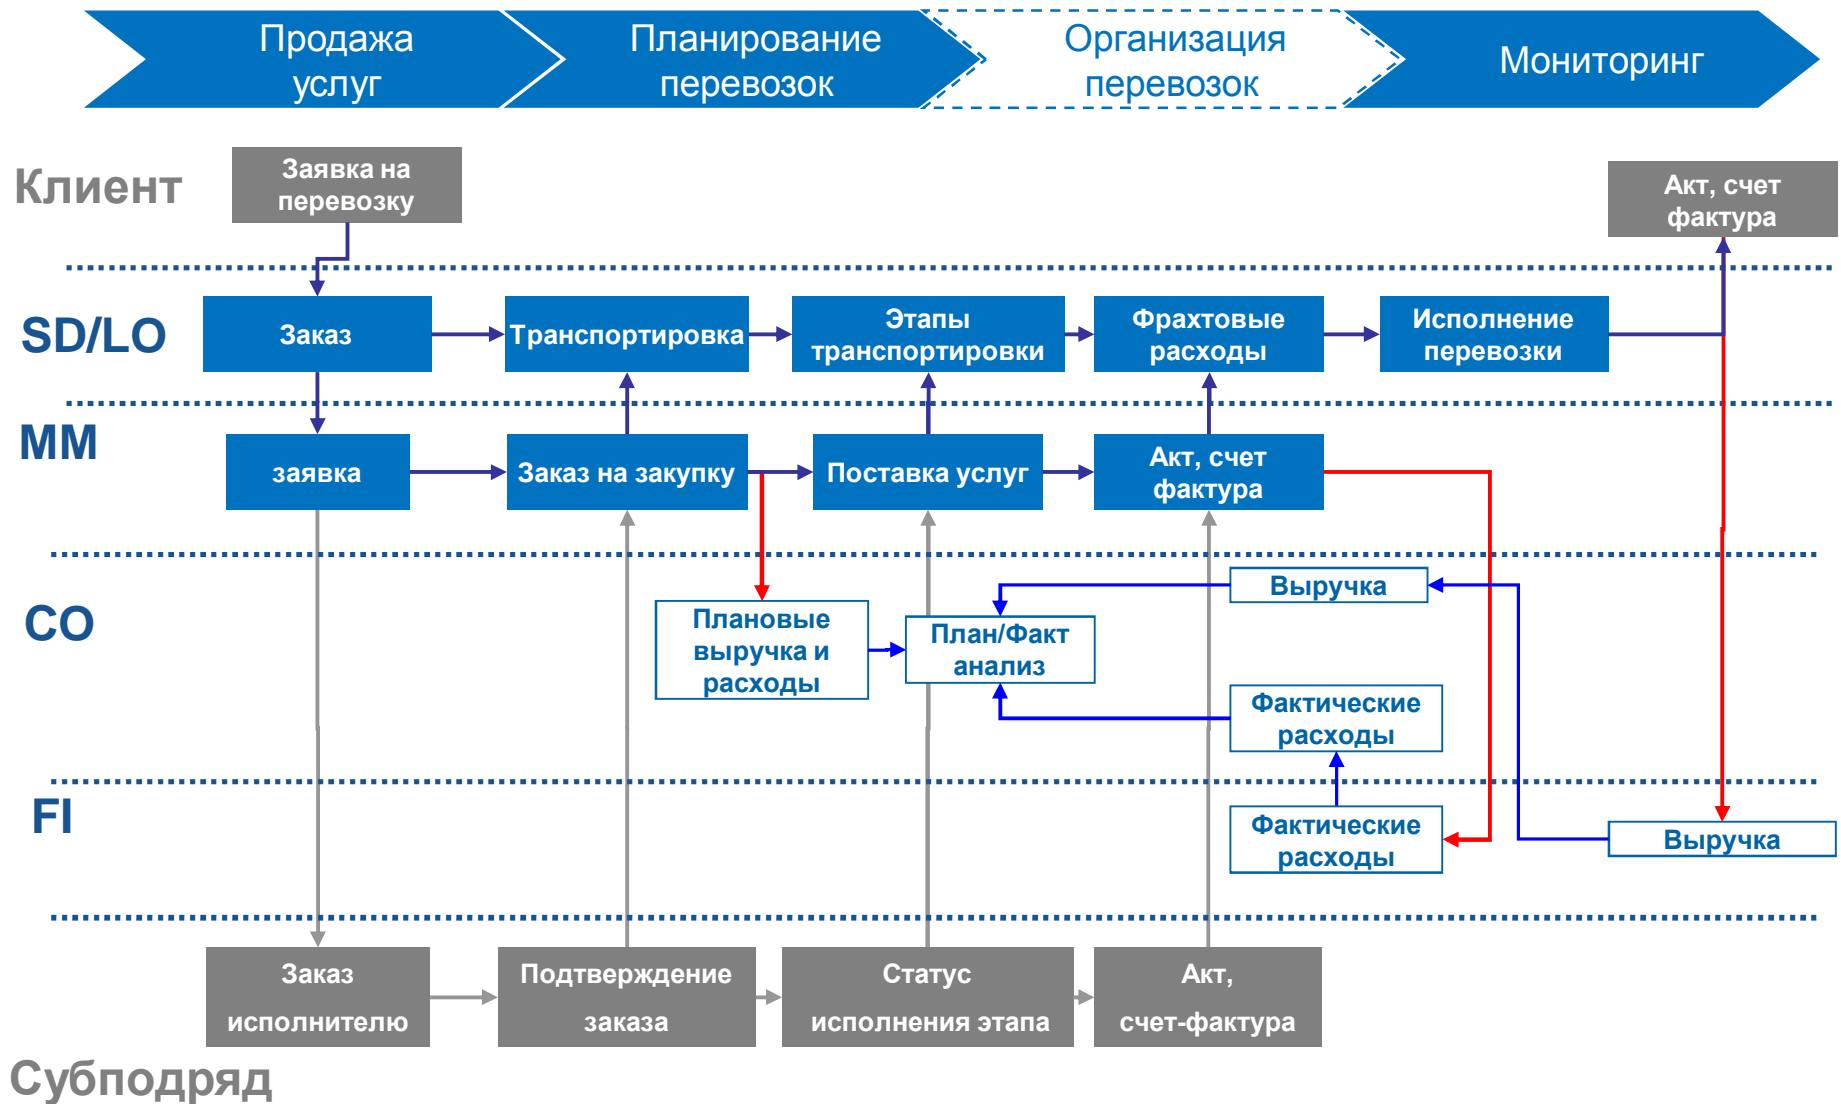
Продажа услуг

Планирование перевозок

Организация перевозок

Мониторинг

Клиент

Заявка на перевозку

Акт, счет фактура

SD/LO

Заказ

Транспортировка

Этапы транспортировки

Фрахтовые расходы

Исполнение перевозки

MM

заявка

Заказ на закупку

Поставка услуг

Акт, счет фактура

CO

Выручка

Плановые выручка и расходы

План/Факт анализ

Фактические расходы

FI

Фактические расходы

Выручка

Заказ исполнителю

Подтверждение заказа

Статус исполнения этапа

Акт, счет-фактура

Субподряд